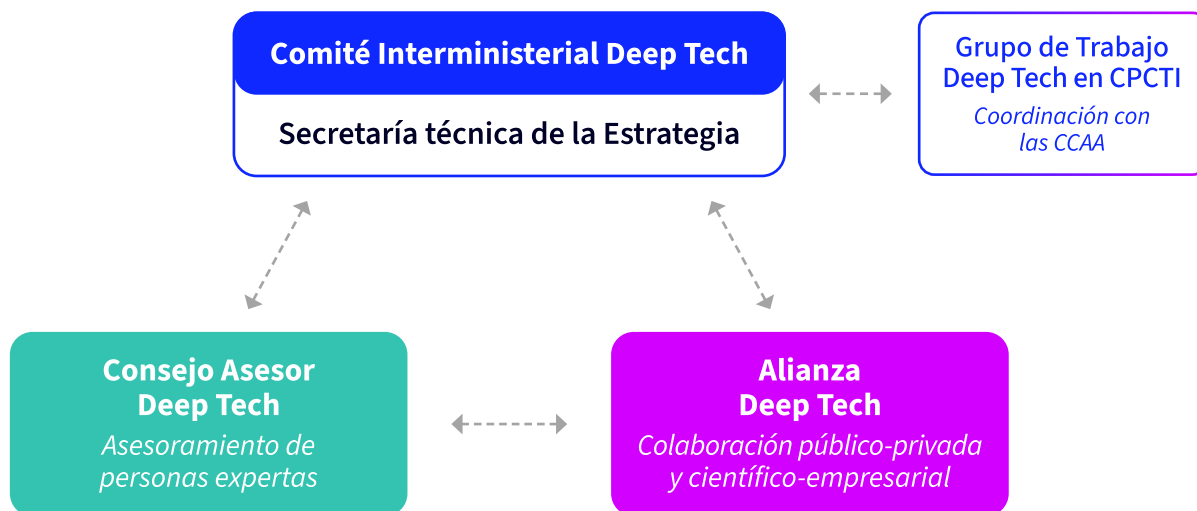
Comité Interministerial Deep Tech

Secretaría técnica de la Estrategia

Grupo de Trabajo Deep Tech en CPCTI

Coordinación con las CCAA

Consejo Asesor Deep Tech

Asesoramiento de personas expertas

Alianza Deep Tech

Colaboración público-privada y científico-empresarial